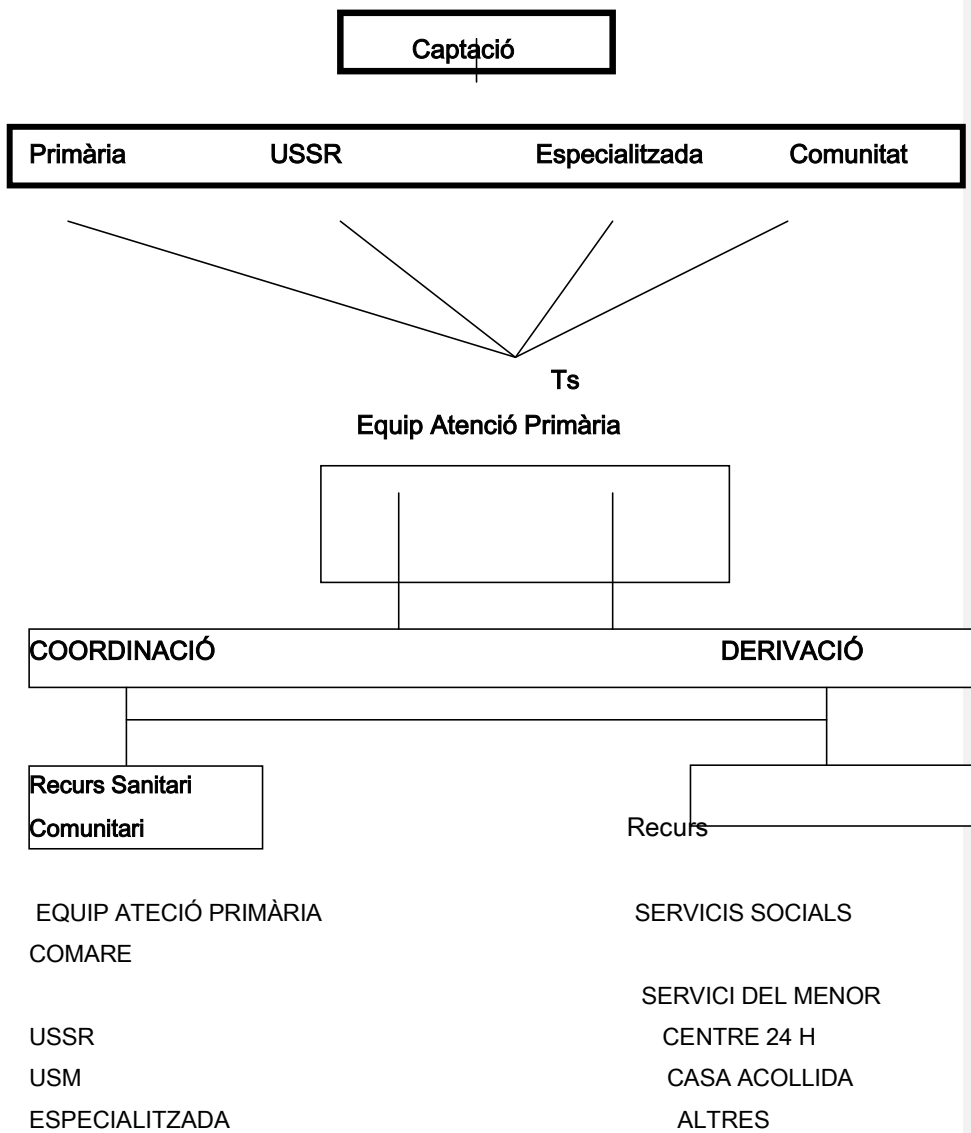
Captació

Primària USSR Especialitzada Comunitat

Ts

Equip Atenció Primària

COORDINACIÓ DERIVACIÓ

Recurs Sanitari Comunitari

Recurs

EQUIP ATECIÓ PRIMÀRIA
COMARE

USSR
USM
ESPECIALITZADA

SERVICIS SOCIALS

SERVICI DEL MENOR
CENTRE 24 H
CASA ACOLLIDA
ALTRES